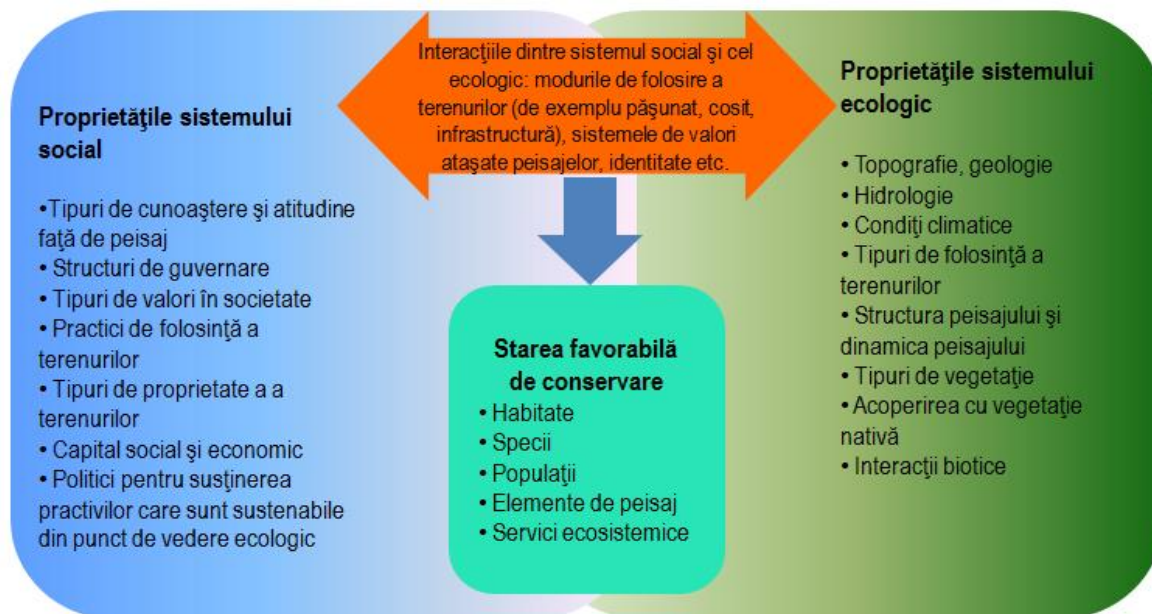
Interacţiile dintre sistemul social şi cel ecologic: modurile de folosire a terenurilor (de exemplu păşunat, cosit, infrastructură), sistemele de valori ataşate peisajelor, identitate etc.

Proprietăţile sistemului social

•Tipuri de cunoaştere şi atitudine faţă de peisaj
• Structuri de guvernare
• Tipuri de valori în societate
• Practici de folosinţă a terenurilor
• Tipuri de proprietate a a terenurilor
• Capital social şi economic
• Politici pentru susţinerea practivilor care sunt sustenabile din punct de vedere ecologic

Starea favorabilă de conservare
• Habitate
• Specii
• Populaţii
• Elemente de peisaj
• Servici ecosistemice

Proprietăţile sistemului ecologic

• Topografie, geologie
• Hidrologie
• Condiţi climatice
• Tipuri de folosinţă a terenurilor
• Structura peisajului şi dinamica peisajului
• Tipuri de vegetaţie
• Acoperirea cu vegetaţie nativă
• Interacţii biotice